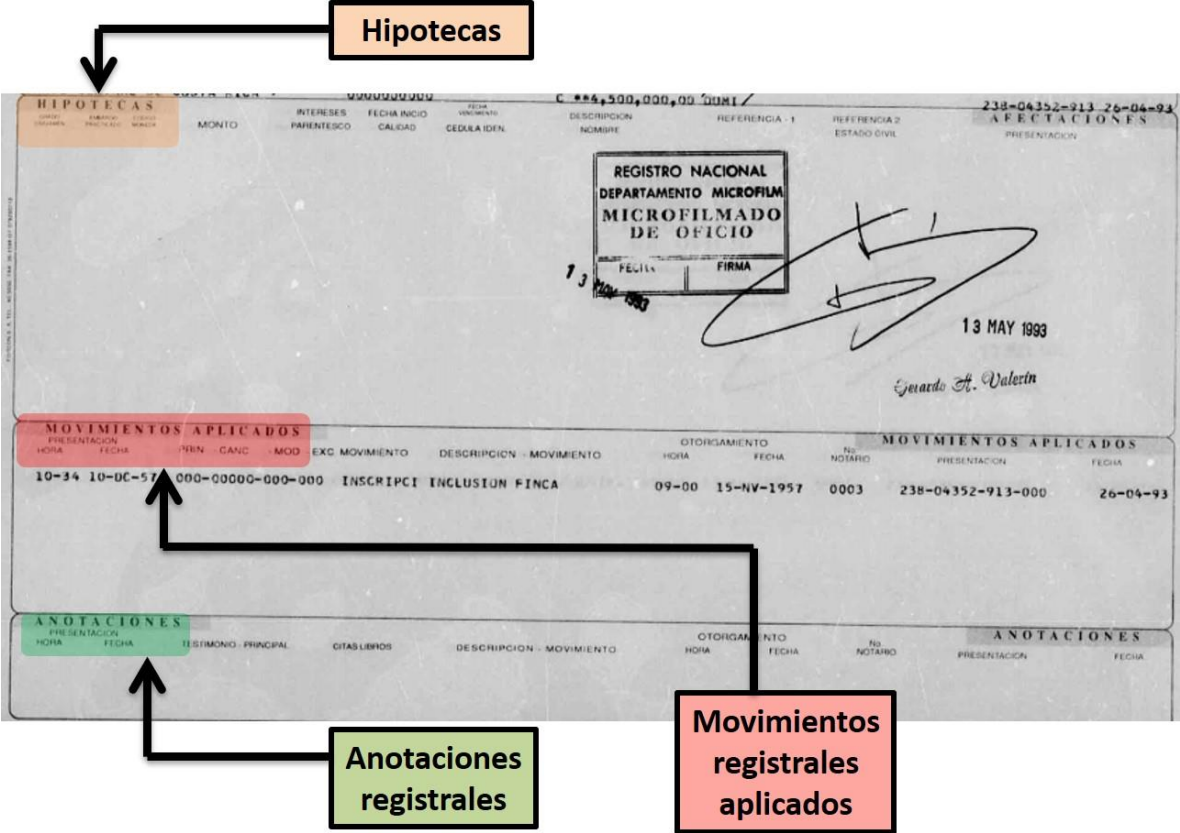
Hipotecas

HIPOTECAS
GRADO ORIGEN | AMORTIZ. PACTADO | CODIGO MONEDA | MONTO | INTERESES PARENTESCO | FECHA INICIO CALIDAD | FECHA VENCIMIENTO CEDULA IDEN. | DESCRIPCION NOMBRE | REFERENCIA - 1 | REFERENCIA 2 ESTADO CIVIL

C **4,500,000.00 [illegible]

238-04352-913 26-04-93

AFECTACIONES
PRESENTACION

REGISTRO NACIONAL
DEPARTAMENTO MICROFILM
MICROFILMADO
DE OFICIO
FECHA | FIRMA

13 MAY 1993

13 MAY 1993

Gerardo A. Valerín

MOVIMIENTOS APLICADOS
PRESENTACION
HORA | FECHA | PRIN. - CANC. - MOD. | EXC. MOVIMIENTO | DESCRIPCION - MOVIMIENTO | OTORGAMIENTO HORA | FECHA | No NOTARIO

MOVIMIENTOS APLICADOS
PRESENTACION | FECHA

10-34 10-DC-57 000-00000-000-000 INSCRIPCI INCLUSION FINCA 09-00 15-NV-1957 0003 238-04352-913-000 26-04-93

ANOTACIONES
PRESENTACION
HORA | FECHA | TESTIMONIO - PRINCIPAL | CITAS LIBROS | DESCRIPCION - MOVIMIENTO | OTORGAMIENTO HORA | FECHA | No NOTARIO

ANOTACIONES
PRESENTACION | FECHA

Anotaciones registrales

Movimientos registrales aplicados